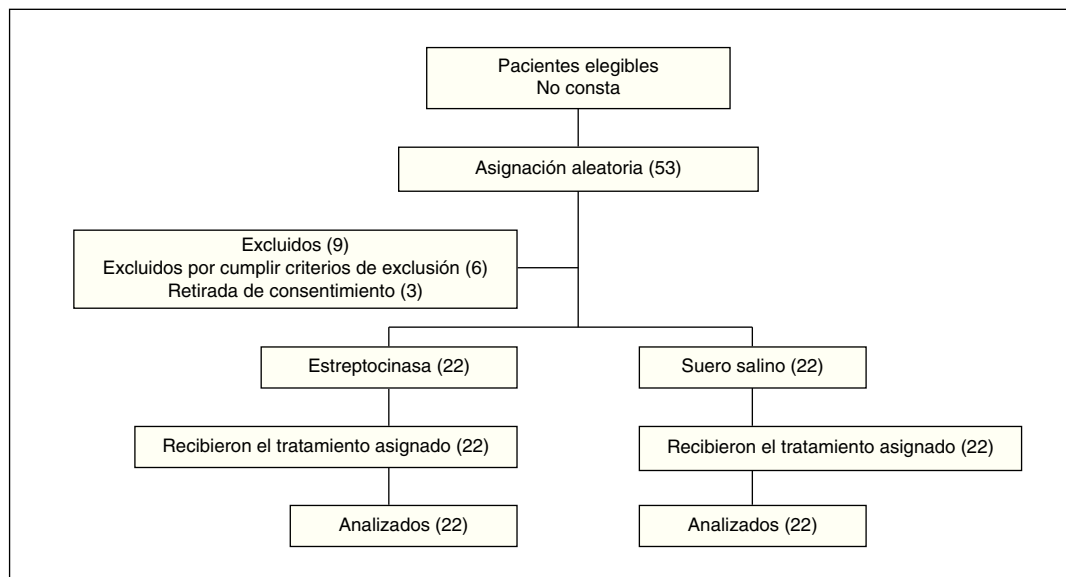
Pacientes elegibles
No consta

Asignación aleatoria (53)

Excluidos (9)
Excluidos por cumplir criterios de exclusión (6)
Retirada de consentimiento (3)

Estreptocinasa (22)

Suero salino (22)

Recibieron el tratamiento asignado (22)

Recibieron el tratamiento asignado (22)

Analizados (22)

Analizados (22)